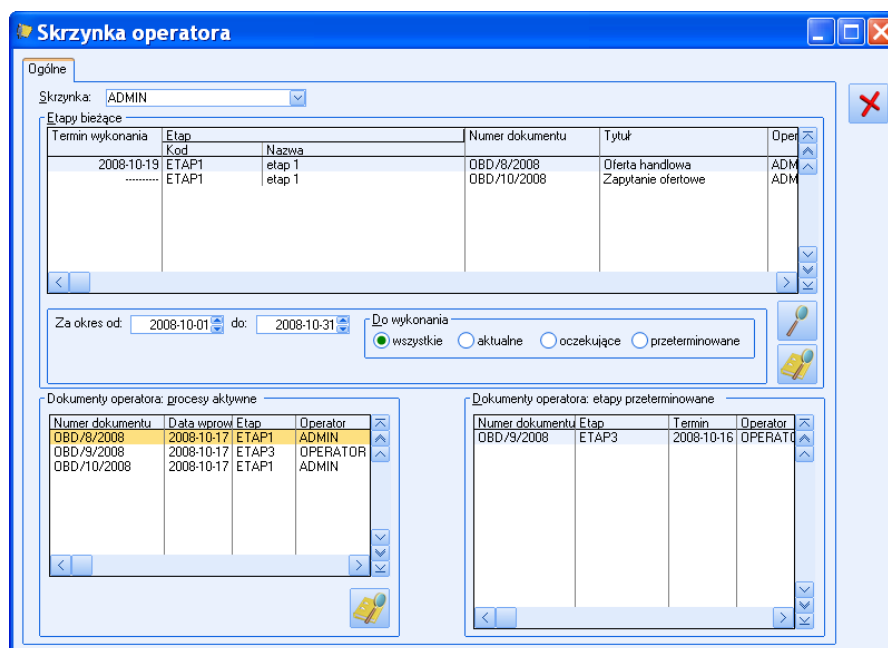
Skrzynka operatora

Ogólne

Skrzynka: ADMIN

Etapy bieżące

| Termin wykonania | Etap Kod | Etap Nazwa | Numer dokumentu | Tytuł | Oper |
|---|---|---|---|---|---|
| 2008-10-19 | ETAP1 | etap 1 | OBD/8/2008 | Oferta handlowa | ADM |
| --------- | ETAP1 | etap 1 | OBD/10/2008 | Zapytanie ofertowe | ADM |

Za okres od: 2008-10-01 do: 2008-10-31

Do wykonania
wszystkie aktualne oczekujące przeterminowane

Dokumenty operatora: procesy aktywne

| Numer dokumentu | Data wprow | Etap | Operator |
|---|---|---|---|
| OBD/8/2008 | 2008-10-17 | ETAP1 | ADMIN |
| OBD/9/2008 | 2008-10-17 | ETAP3 | OPERATOR |
| OBD/10/2008 | 2008-10-17 | ETAP1 | ADMIN |

Dokumenty operatora: etapy przeterminowane

| Numer dokumentu | Etap | Termin | Operator |
|---|---|---|---|
| OBD/9/2008 | ETAP3 | 2008-10-16 | OPERATO |